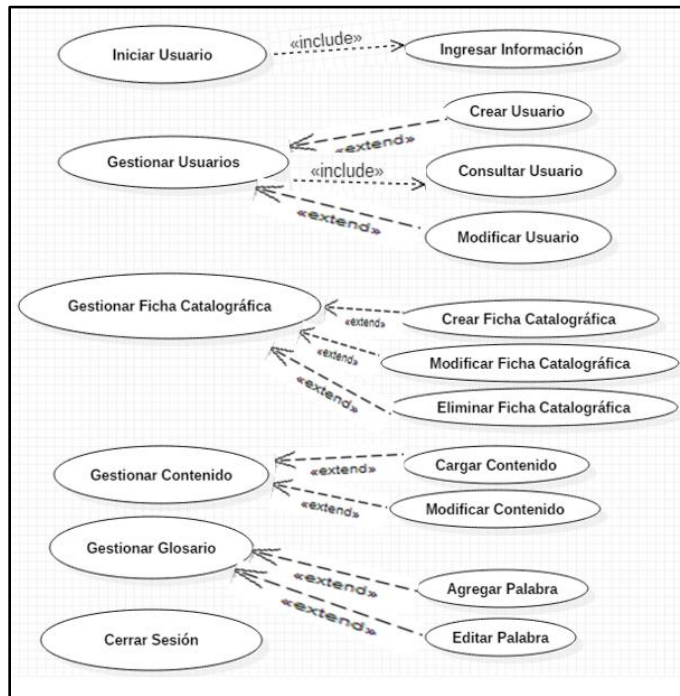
Iniciar Usuario
«include»
Ingresar Información

Crear Usuario
«extend»
Gestionar Usuarios
«include»
Consultar Usuario
«extend»
Modificar Usuario

Gestionar Ficha Catalográfica
«extend»
Crear Ficha Catalográfica
«extend»
Modificar Ficha Catalográfica
«extend»
Eliminar Ficha Catalográfica

Gestionar Contenido
«extend»
Cargar Contenido
«extend»
Modificar Contenido

Gestionar Glosario
«extend»
Agregar Palabra
«extend»
Editar Palabra

Cerrar Sesión